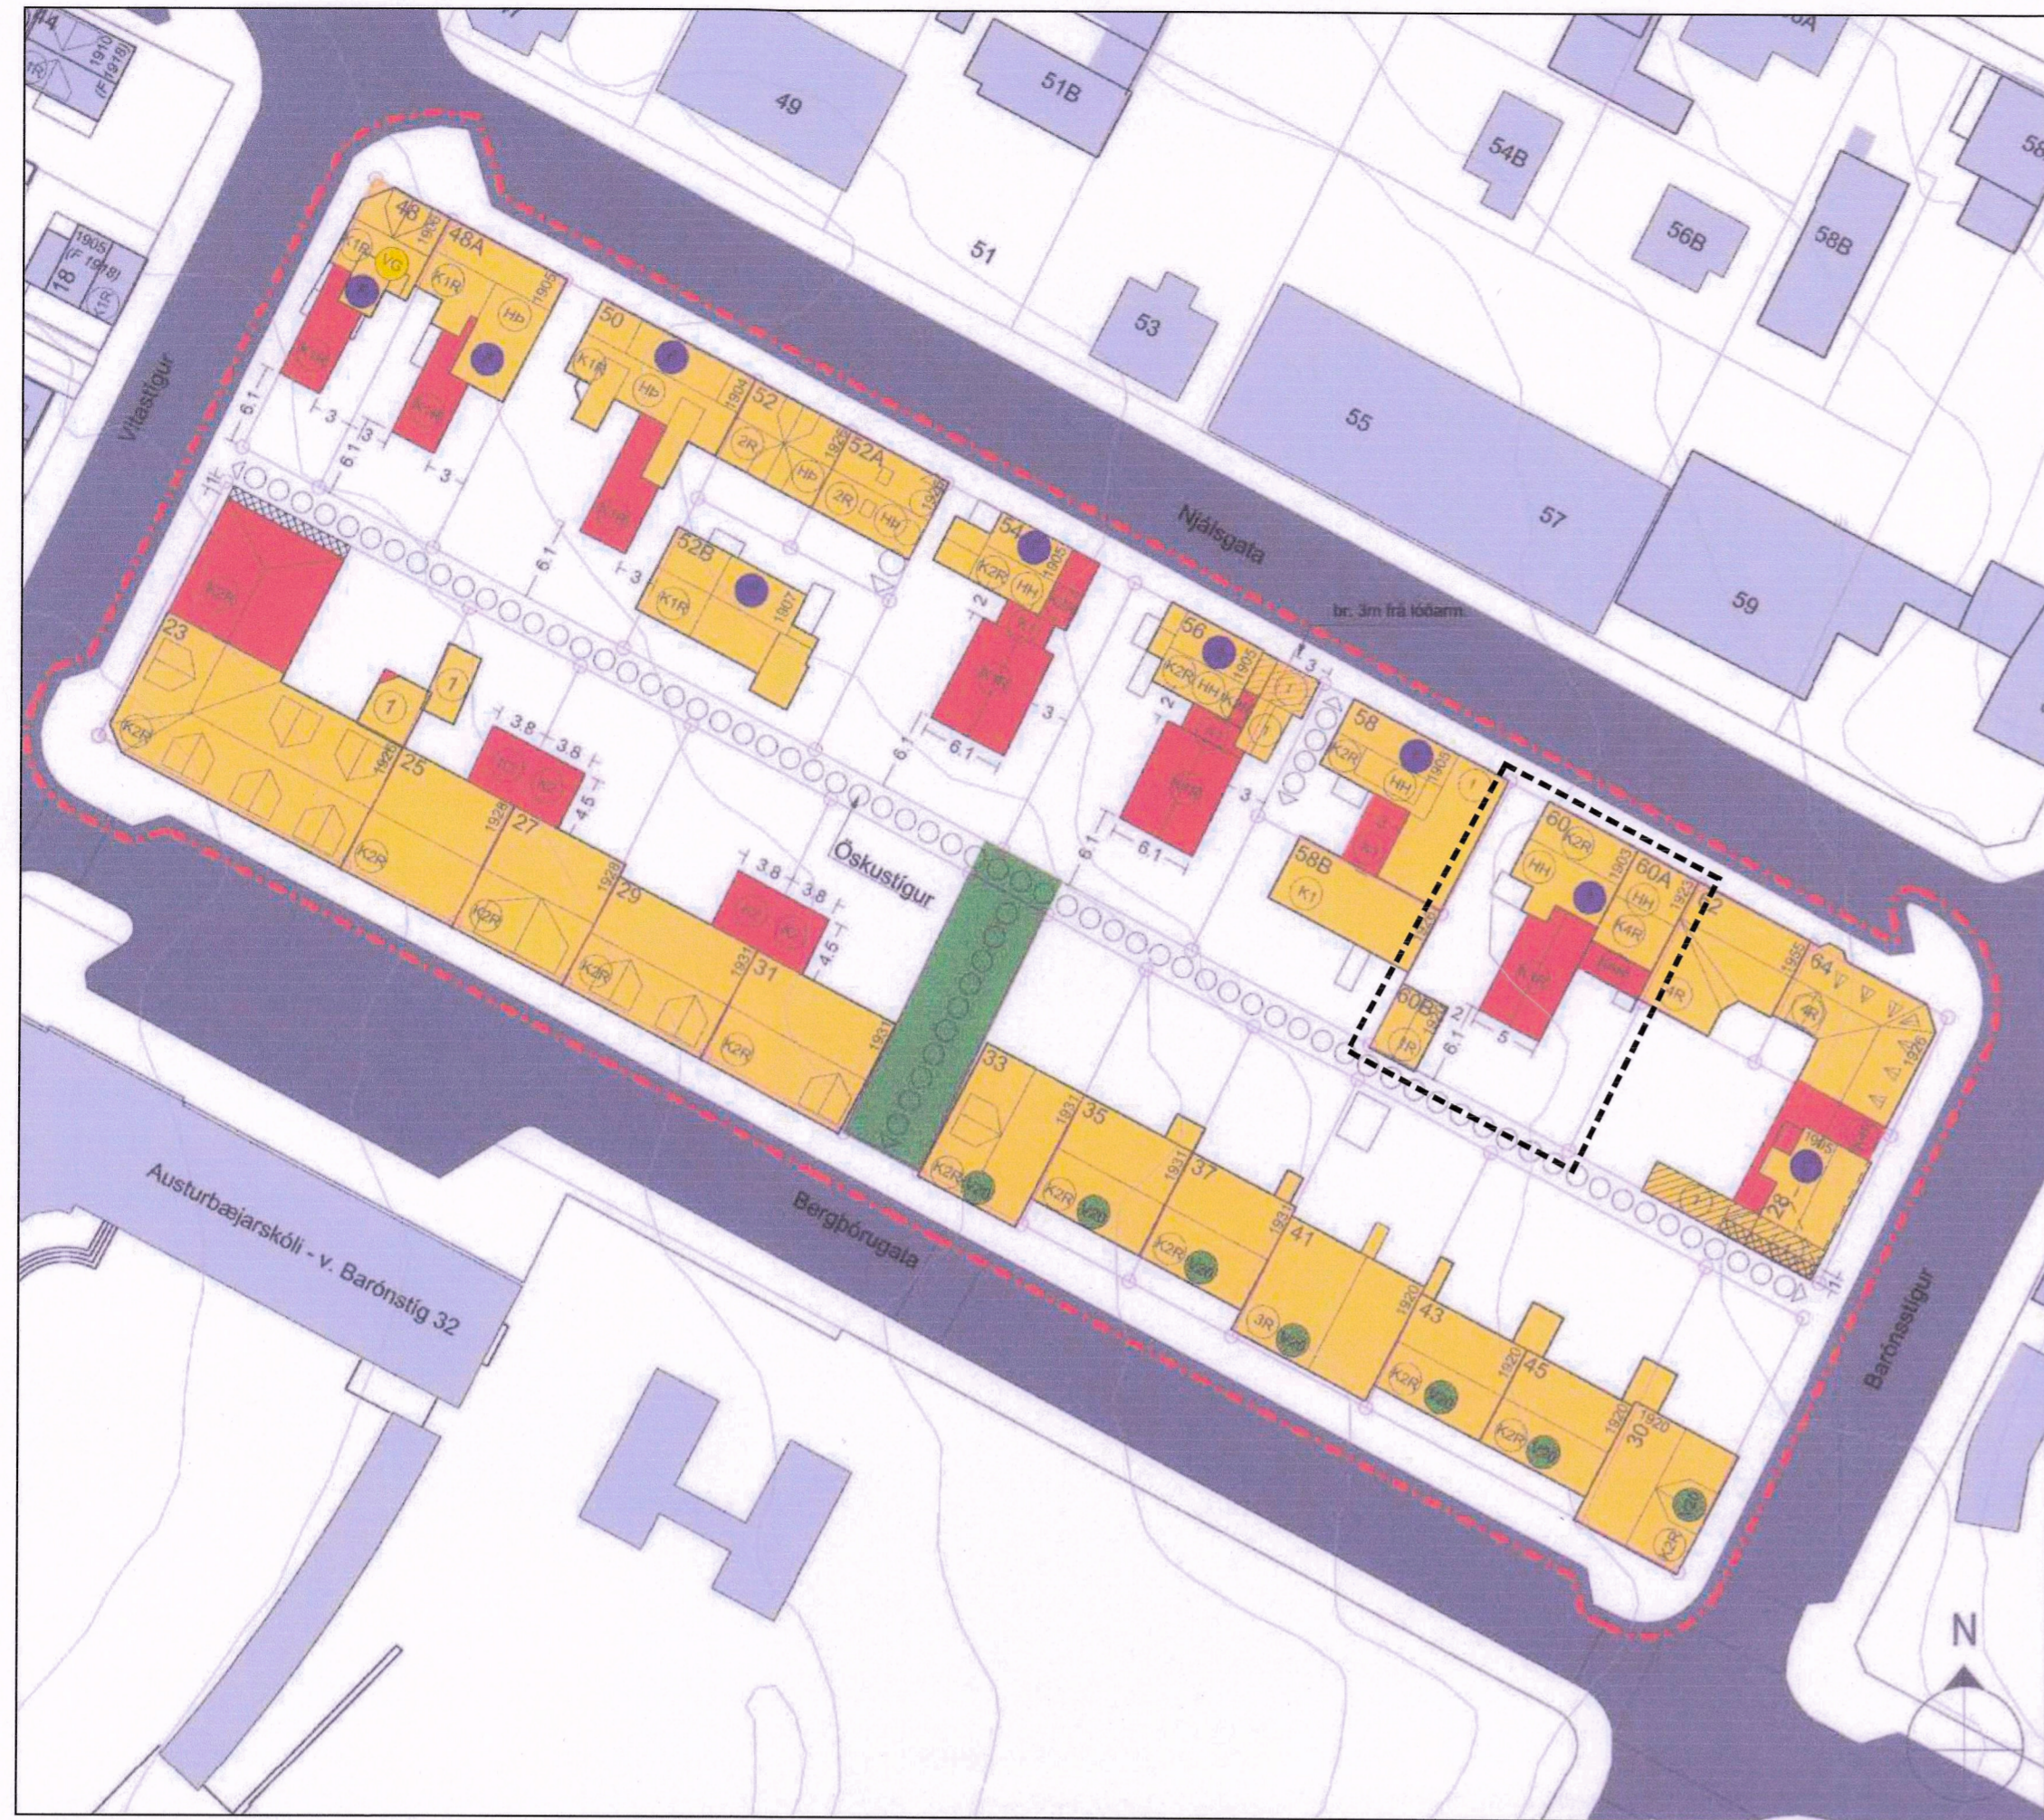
1910
(F 1918)
1905
(F 1918)
18
K1R
49
51B
51
53
54B
56B
58B
55
57
59
Vitastígur
Njálsgata
br. 3m frá lóðarm.
48
48A
VG
K1R
HP
1905
50
K1R
HP
52
1904
2R
1905
52A
HP
2R
1908
52B
K1R
1907
54
K2R
HH
1905
56
K2R
HH
1905
58
K2R
HH
1905
58B
K1
60
K2R
HH
60A
HH
K4R
1902
60B
1R
64
4R
1905
1926
28
1985
23
K2R
25
1926
K2R
27
1926
K2R
29
1928
K2R
31
1931
K2R
33
1931
K2R
35
1931
K2R
37
1931
K2R
41
1931
3R
43
1920
K2R
45
1920
K2R
30
1920
1920
K2R
Óskustígur
Bergþórugata
Barónsstígur
Austurbæjarskóli - v. Barónstíg 32
6.1
3
3.8
3.8
4.5
2
5
N